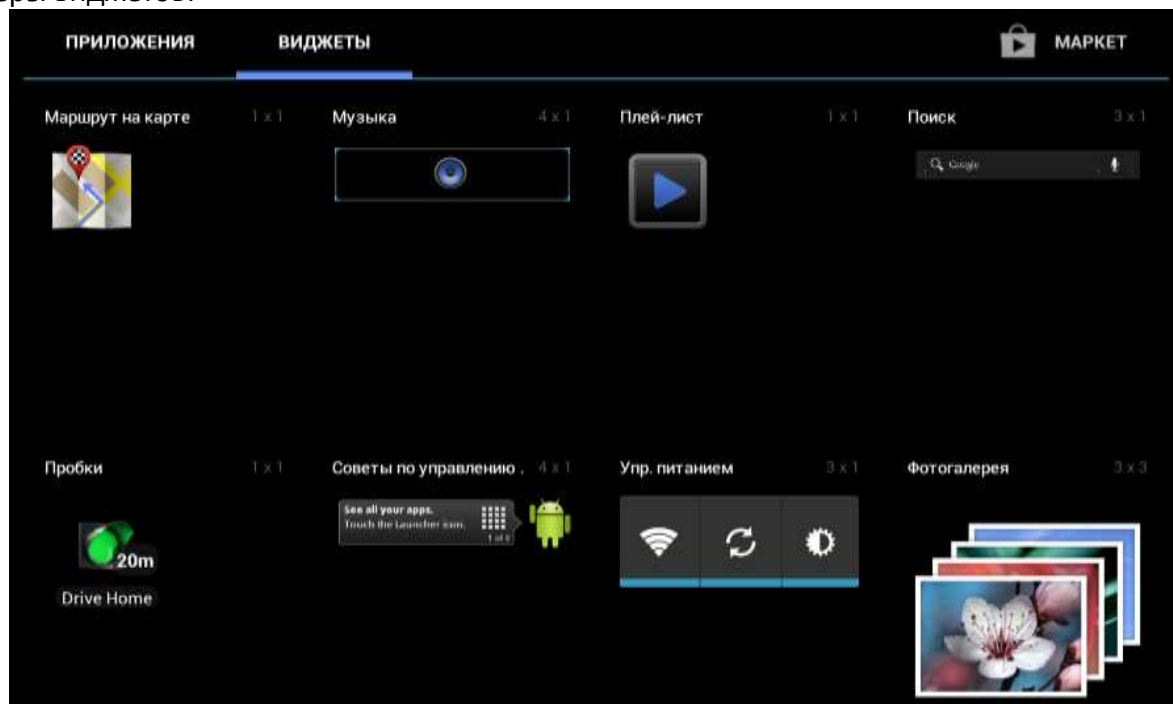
ПРИЛОЖЕНИЯ ВИДЖЕТЫ МАРКЕТ

Маршрут на карте 1 x 1

Музыка 4 x 1

Плей-лист 1 x 1

Поиск 3 x 1

Google

Пробки 1 x 1

20m

Drive Home

Советы по управлению . 4 x 1

See all your apps.
Touch the Launcher icon.
1 of 6

Упр. питанием 3 x 1

Фотогалерея 3 x 3